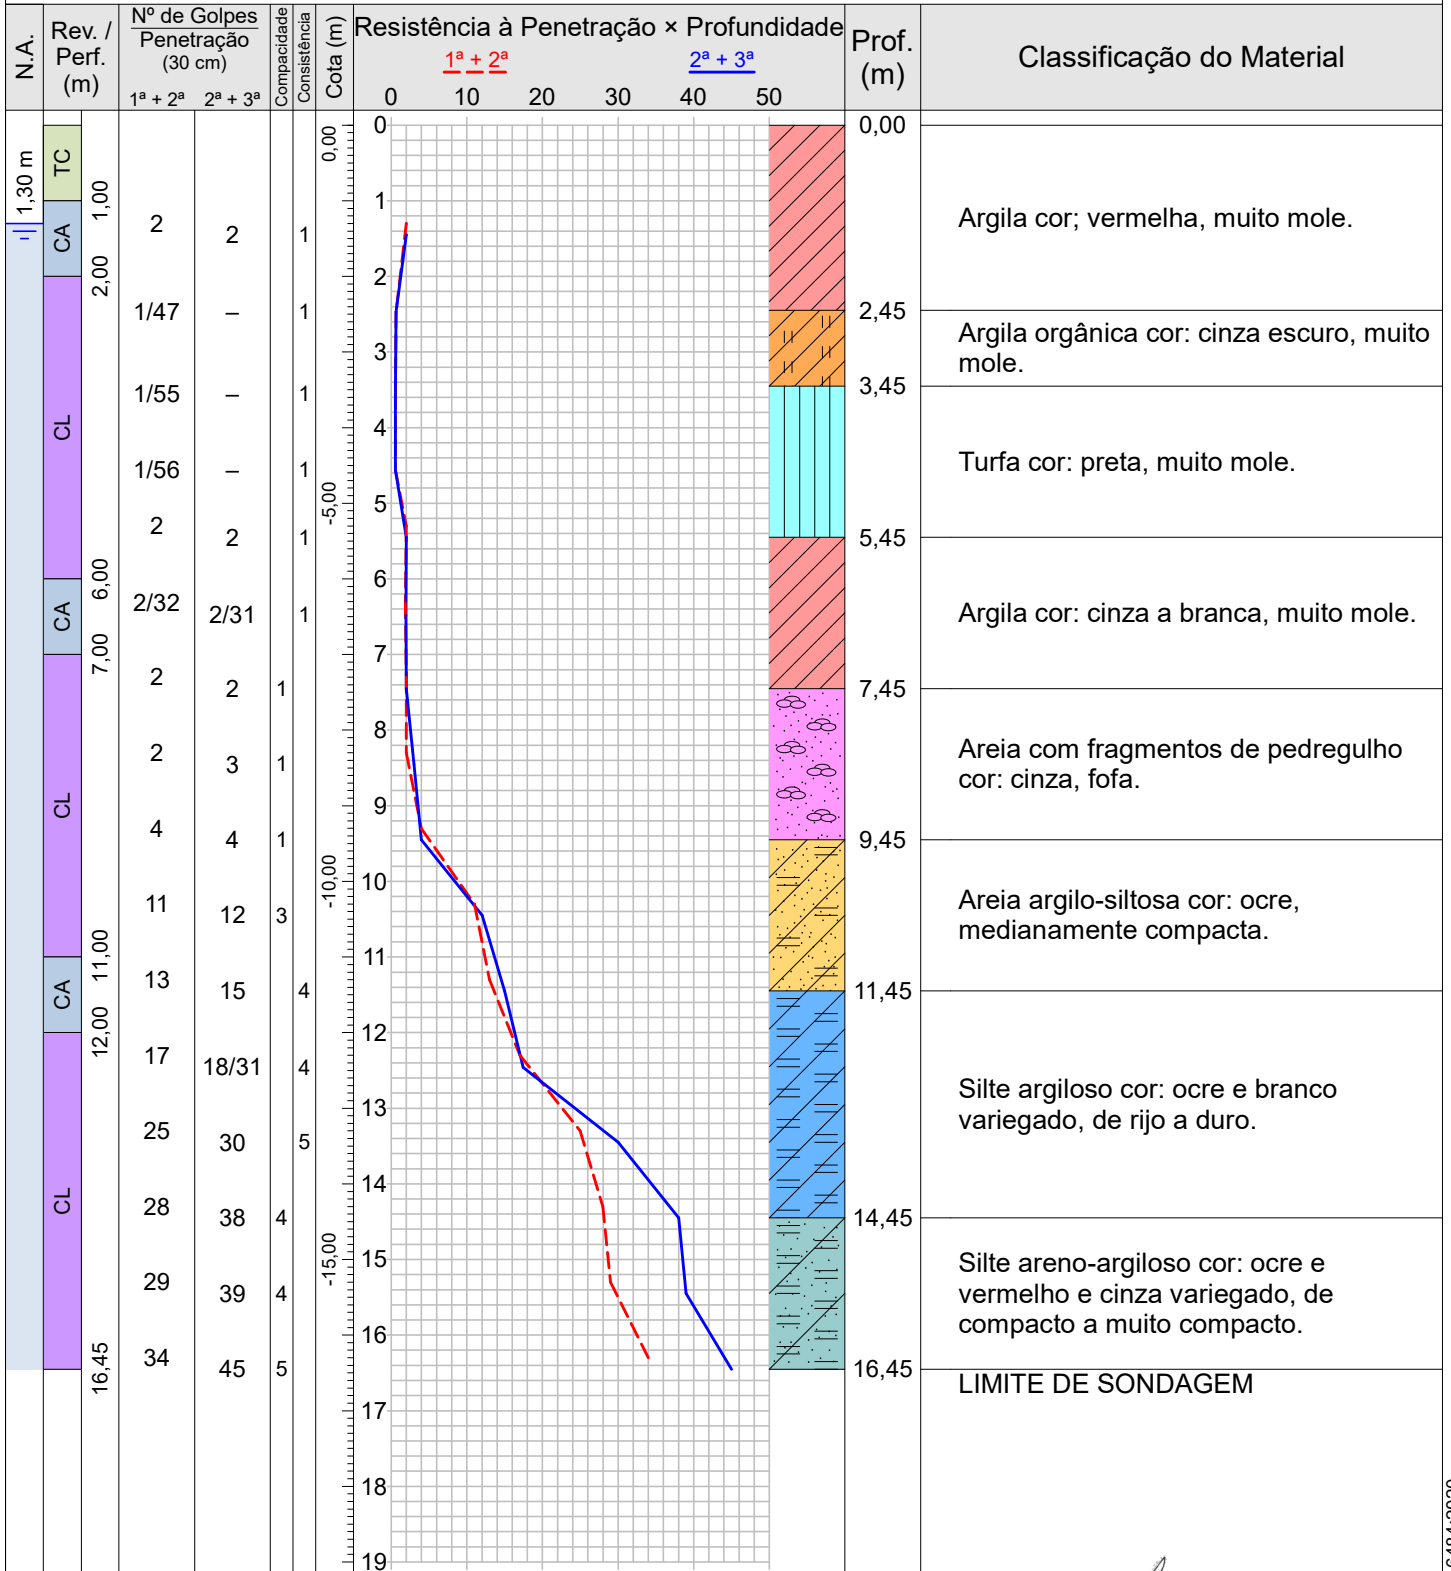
| N.A. | Rev. / Perf. (m) | | Nº de Golpes Penetração (30 cm) 1ª + 2ª | 2ª + 3ª | Compacidade | Consistência | Cota (m) | Resistência à Penetração × Profundidade 1ª + 2ª 2ª + 3ª | Prof. (m) | Classificação do Material |
|---|---|---|---|---|---|---|---|---|---|---|
| 1,30 m | TC | 1,00 | 2 | 2 | | 1 | 0,00 | | 0,00 | Argila cor; vermelha, muito mole. |
| | CA | 2,00 | 1/47 | – | | 1 | | | 2,45 | Argila orgânica cor: cinza escuro, muito mole. |
| | CL | | 1/55 | – | | 1 | | | 3,45 | Turfa cor: preta, muito mole. |
| | | | 1/56 | – | | 1 | -5,00 | | | |
| | | | 2 | 2 | | 1 | | | 5,45 | Argila cor: cinza a branca, muito mole. |
| | CA | 6,00 | 2/32 | 2/31 | | 1 | | | | |
| | | 7,00 | 2 | 2 | 1 | | | | 7,45 | Areia com fragmentos de pedregulho cor: cinza, fofa. |
| | CL | | 2 | 3 | 1 | | | | | |
| | | | 4 | 4 | 1 | | | | 9,45 | Areia argilo-siltosa cor: ocre, medianamente compacta. |
| | | | 11 | 12 | 3 | | -10,00 | | | |
| | CA | 11,00 | 13 | 15 | | 4 | | | 11,45 | Silte argiloso cor: ocre e branco variegado, de rijo a duro. |
| | | 12,00 | 17 | 18/31 | | 4 | | | | |
| | CL | | 25 | 30 | | 5 | | | | |
| | | | 28 | 38 | 4 | | | | 14,45 | Silte areno-argiloso cor: ocre e vermelho e cinza variegado, de compacto a muito compacto. |
| | | | 29 | 39 | 4 | | -15,00 | | | |
| | | 16,45 | 34 | 45 | 5 | | | | 16,45 | LIMITE DE SONDAGEM |

0 10 20 30 40 50

0 1 2 3 4 5 6 7 8 9 10 11 12 13 14 15 16 17 18 19